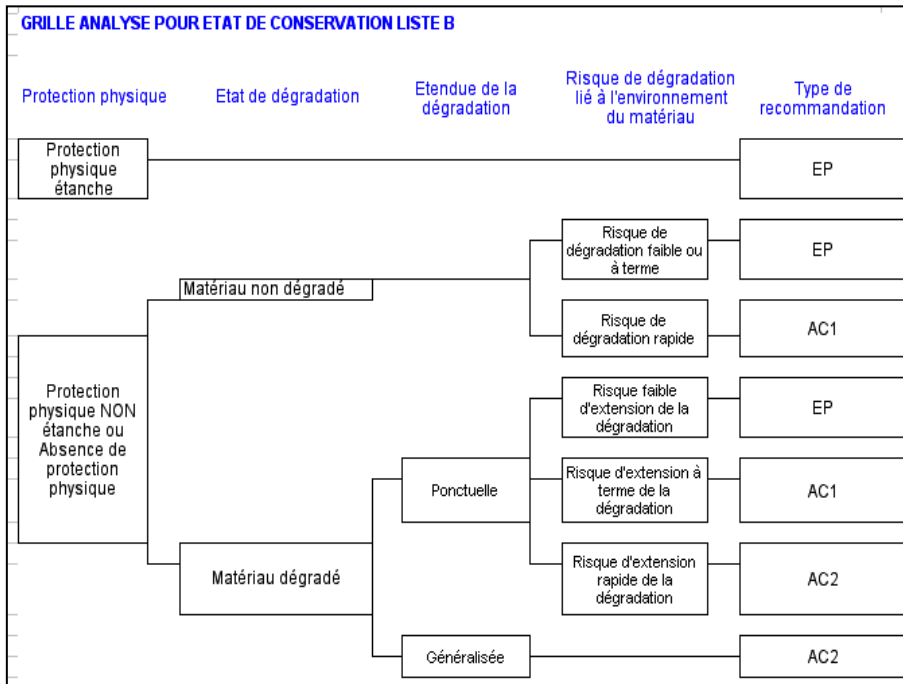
GRILLE ANALYSE POUR ETAT DE CONSERVATION LISTE B

Protection physique

Etat de dégradation

Etendue de la dégradation

Risque de dégradation lié à l'environnement du matériau

Type de recommandation

Protection physique étanche

EP

Protection physique NON étanche ou Absence de protection physique

Matériau non dégradé

Risque de dégradation faible ou à terme

EP

Risque de dégradation rapide

AC1

Matériau dégradé

Ponctuelle

Risque faible d'extension de la dégradation

EP

Risque d'extension à terme de la dégradation

AC1

Risque d'extension rapide de la dégradation

AC2

Généralisée

AC2